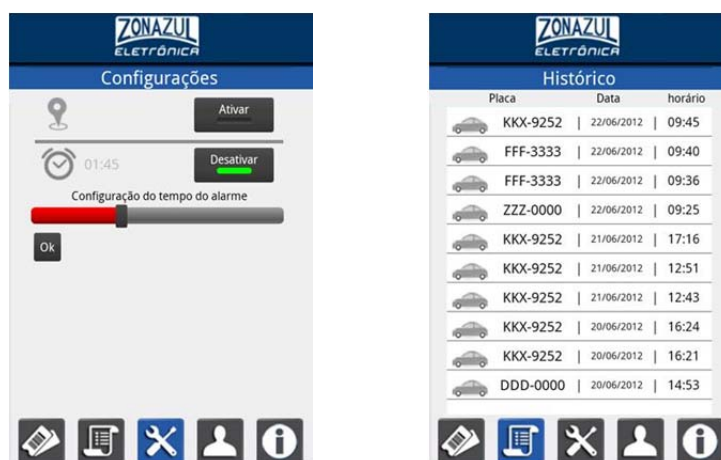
ZONAZUL
ELETRÔNICA
Configurações

Ativar

01:45

Desativar

Configuração do tempo do alarme

Ok

ZONAZUL
ELETRÔNICA
Histórico

| Placa | Data | horário |
|---|---|---|
| KKX-9252 | 22/06/2012 | 09:45 |
| FFF-3333 | 22/06/2012 | 09:40 |
| FFF-3333 | 22/06/2012 | 09:36 |
| ZZZ-0000 | 22/06/2012 | 09:25 |
| KKX-9252 | 21/06/2012 | 17:16 |
| KKX-9252 | 21/06/2012 | 12:51 |
| KKX-9252 | 21/06/2012 | 12:43 |
| KKX-9252 | 20/06/2012 | 16:24 |
| KKX-9252 | 20/06/2012 | 16:21 |
| DDD-0000 | 20/06/2012 | 14:53 |